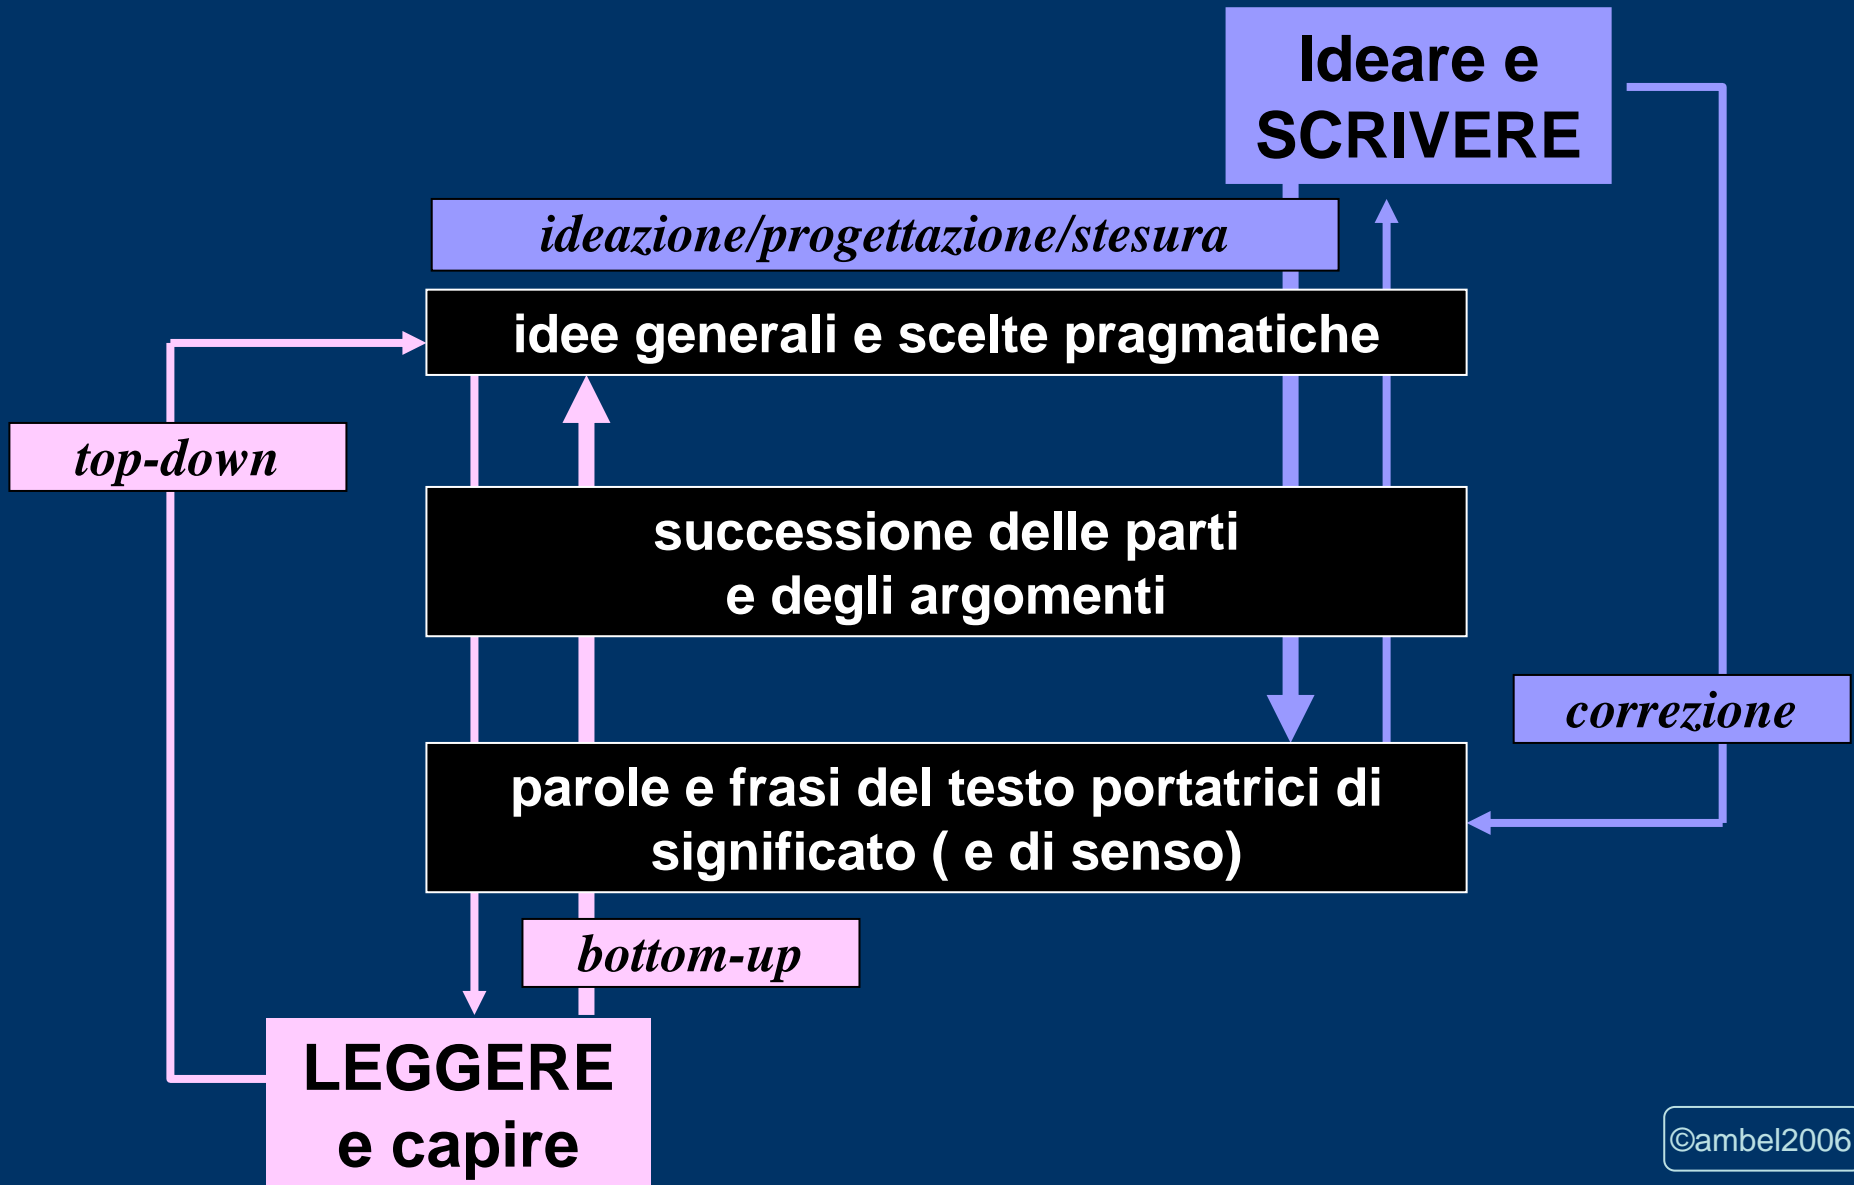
Ideare e SCRIVERE

ideazione/progettazione/stesura

idee generali e scelte pragmatiche

top-down

successione delle parti e degli argomenti

correzione

parole e frasi del testo portatrici di significato ( e di senso)

bottom-up

LEGGERE e capire

©ambel2006